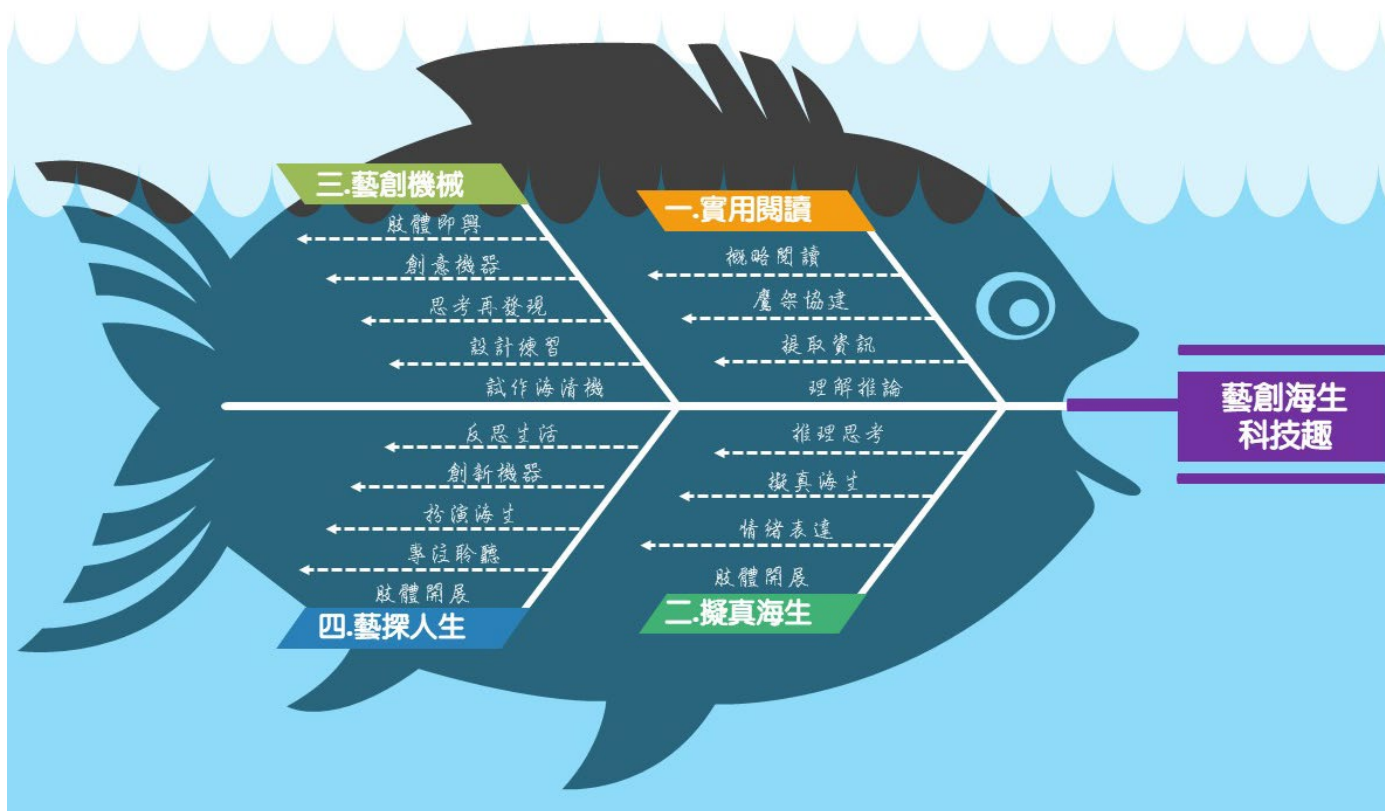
三.藝創機械

肢體即興

創意機器

思考再發現

設計練習

試作海清機

一.實用閱讀

概略閱讀

鷹架協建

提取資訊

理解推論

藝創海生
科技趣

反思生活

創新機器

扮演海生

專注聆聽

肢體開展

四.藝探人生

推理思考

擬真海生

情緒表達

肢體開展

二.擬真海生